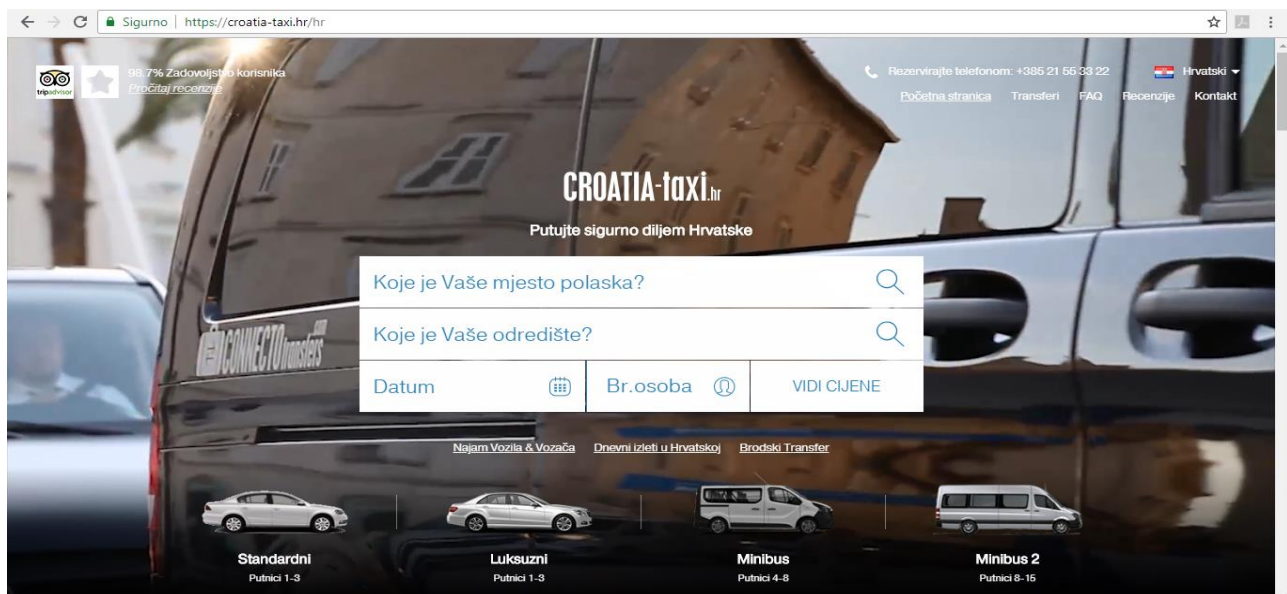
Sigurno | https://croatia-taxi.hr/hr

tripadvisor

98.7% Zadovoljstvo korisnika
Pročitaj recenzije

Rezervirajte telefonom: +385 21 55 33 22

Hrvatski

Početna stranica Transferi FAQ Recenzije Kontakt

CROATIA-taxi.hr

Putujte sigurno diljem Hrvatske

Koje je Vaše mjesto polaska?

Koje je Vaše odredište?

Datum

Br.osoba

VIDI CIJENE

CONNECTO transfers

Najam Vozila & Vozača Dnevni izleti u Hrvatskoj Brodski Transfer

Standardni
Putnici 1-3

Luksuzni
Putnici 1-3

Minibus
Putnici 4-8

Minibus 2
Putnici 8-15